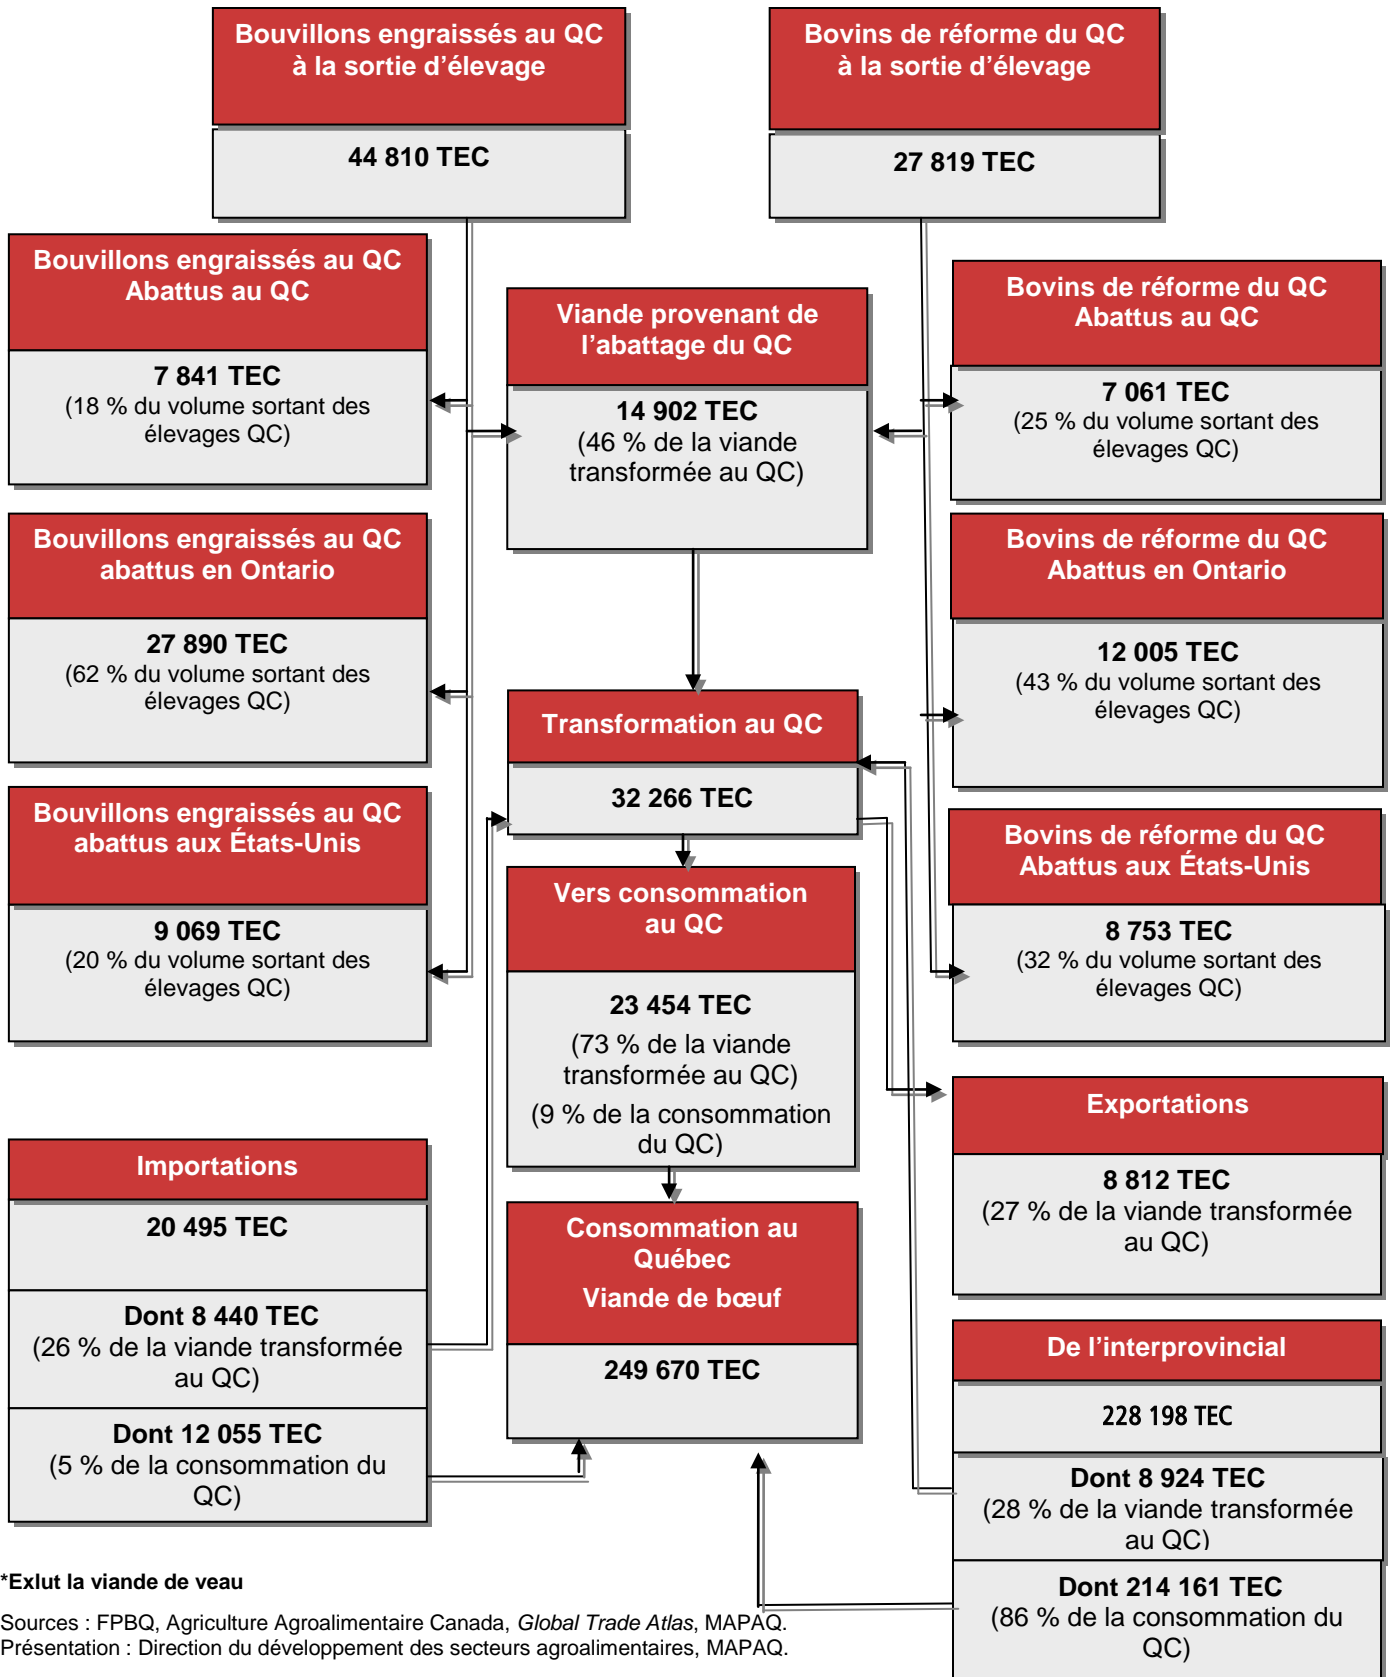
Bouvillons engraissés au QC à la sortie d'élevage

44 810 TEC

Bovins de réforme du QC à la sortie d'élevage

27 819 TEC

Bouvillons engraissés au QC Abattus au QC

7 841 TEC
(18 % du volume sortant des élevages QC)

Viande provenant de l'abattage du QC

14 902 TEC
(46 % de la viande transformée au QC)

Bovins de réforme du QC Abattus au QC

7 061 TEC
(25 % du volume sortant des élevages QC)

Bouvillons engraissés au QC abattus en Ontario

27 890 TEC
(62 % du volume sortant des élevages QC)

Bovins de réforme du QC Abattus en Ontario

12 005 TEC
(43 % du volume sortant des élevages QC)

Transformation au QC

32 266 TEC

Bouvillons engraissés au QC abattus aux États-Unis

9 069 TEC
(20 % du volume sortant des élevages QC)

Vers consommation au QC

23 454 TEC
(73 % de la viande transformée au QC)
(9 % de la consommation du QC)

Bovins de réforme du QC Abattus aux États-Unis

8 753 TEC
(32 % du volume sortant des élevages QC)

Exportations

8 812 TEC
(27 % de la viande transformée au QC)

Importations

20 495 TEC

Dont 8 440 TEC
(26 % de la viande transformée au QC)

Dont 12 055 TEC
(5 % de la consommation du QC)

Consommation au Québec
Viande de bœuf

249 670 TEC

De l'interprovincial

228 198 TEC

Dont 8 924 TEC
(28 % de la viande transformée au QC)

Dont 214 161 TEC
(86 % de la consommation du QC)

*Exlut la viande de veau

Sources : FPBQ, Agriculture Agroalimentaire Canada, Global Trade Atlas, MAPAQ.
Présentation : Direction du développement des secteurs agroalimentaires, MAPAQ.